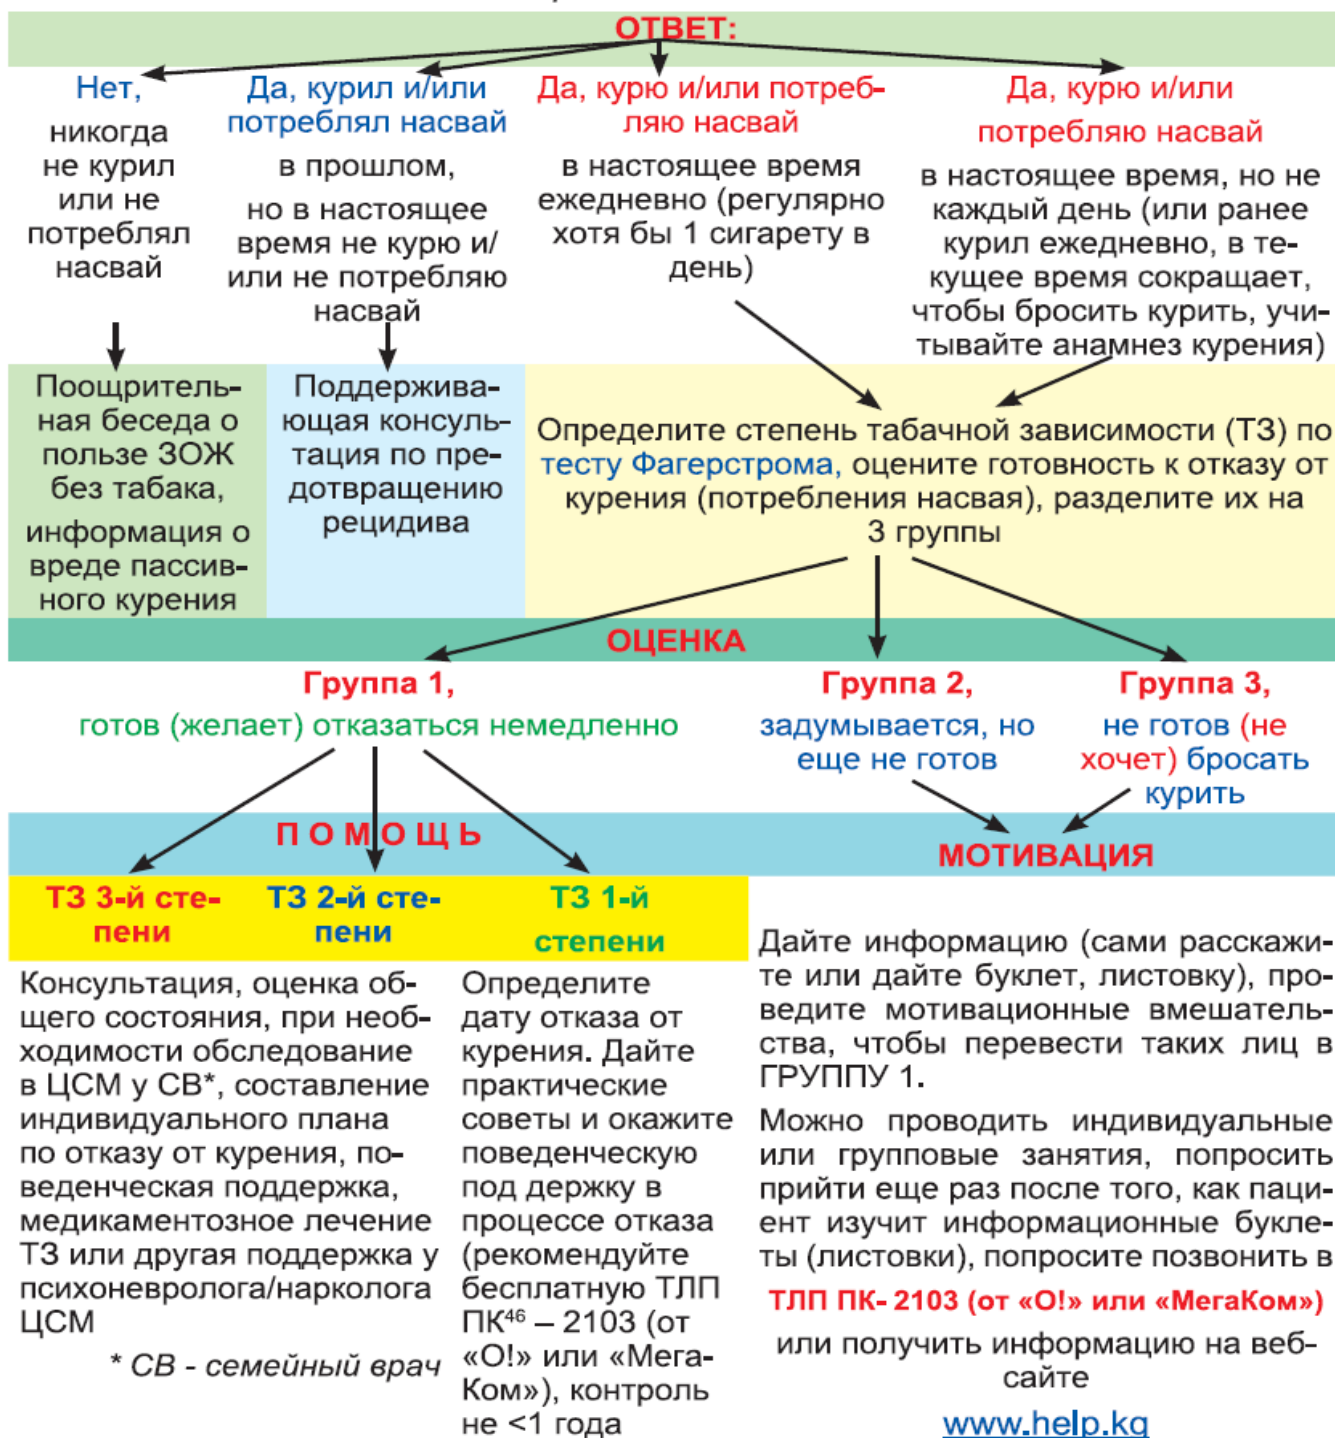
ОТВЕТ:

Нет, никогда не курил или не потреблял насвай

Да, курил и/или потреблял насвай в прошлом, но в настоящее время не курю и/или не потребляю насвай

Да, курю и/или потребляю насвай в настоящее время ежедневно (регулярно хотя бы 1 сигарету в день)

Да, курю и/или потребляю насвай в настоящее время, но не каждый день (или ранее курил ежедневно, в текущее время сокращает, чтобы бросить курить, учитывайте анамнез курения)

Поощрительная беседа о пользе ЗОЖ без табака, информация о вреде пассивного курения

Поддерживающая консультация по предотвращению рецидива

Определите степень табачной зависимости (ТЗ) по тесту Фагерстрома, оцените готовность к отказу от курения (потребления насвая), разделите их на 3 группы

ОЦЕНКА

Группа 1, готов (желает) отказаться немедленно

Группа 2, задумывается, но еще не готов

Группа 3, не готов (не хочет) бросать курить

П О М О Щ Ь

МОТИВАЦИЯ

ТЗ 3-й степени

ТЗ 2-й степени

ТЗ 1-й степени

Консультация, оценка общего состояния, при необходимости обследование в ЦСМ у СВ*, составление индивидуального плана по отказу от курения, поведенческая поддержка, медикаментозное лечение ТЗ или другая поддержка у психоневролога/нарколога ЦСМ

* СВ - семейный врач

Определите дату отказа от курения. Дайте практические советы и окажите поведенческую под держку в процессе отказа (рекомендуйте бесплатную ТЛП ПК$^{46}$ – 2103 (от «О!» или «МегаКом»), контроль не <1 года

Дайте информацию (сами расскажите или дайте буклет, листовку), проведите мотивационные вмешательства, чтобы перевести таких лиц в ГРУППУ 1.

Можно проводить индивидуальные или групповые занятия, попросить прийти еще раз после того, как пациент изучит информационные буклеты (листовки), попросите позвонить в

ТЛП ПК- 2103 (от «О!» или «МегаКом»)

или получить информацию на веб-сайте

www.help.kg